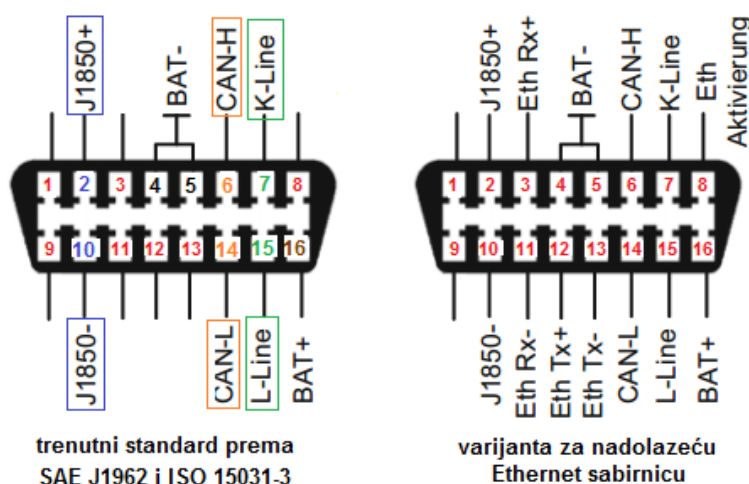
J1850+
BAT-
CAN-H
K-Line

1 2 3 4 5 6 7 8
9 10 11 12 13 14 15 16

J1850-
CAN-L
L-Line
BAT+

trenutni standard prema
SAE J1962 i ISO 15031-3

J1850+
Eth Rx+
BAT-
CAN-H
K-Line
Eth Aktivierung

1 2 3 4 5 6 7 8
9 10 11 12 13 14 15 16

J1850-
Eth Rx-
Eth Tx+
Eth Tx-
CAN-L
L-Line
BAT+

varijanta za nadolazeću
Ethernet sabirnicu